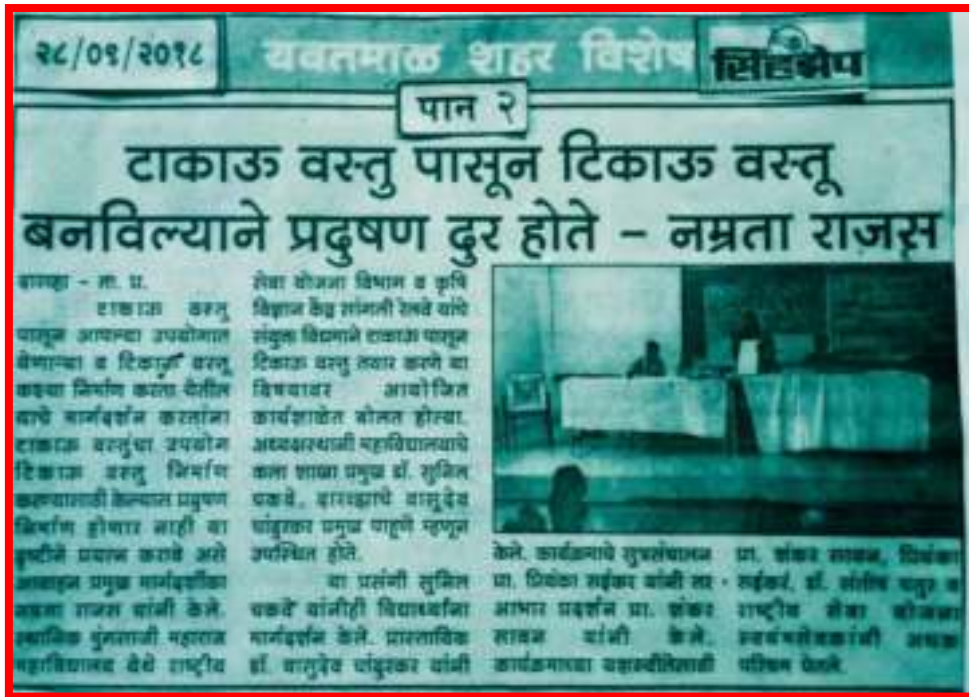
२८/०१/२०१८ यवतमाळ शहर विशेष सिंहझेप

पान २

टाकाऊ वस्तु पासून टिकाऊ वस्तू बनविल्याने प्रदुषण दुर होते - नम्रता राजस

दारव्हा - ता. प्र.

टाकाऊ वस्तु पासून आपल्या उपयोगात येणाऱ्या व टिकाऊ वस्तू कशा निर्माण कराव्या येतील याचे मार्गदर्शन करतांना टाकाऊ वस्तुंचा उपयोग टिकाऊ वस्तु निर्माण करण्यासाठी केल्यास प्रदुषण निर्माण होणार नाही या दृष्टीने प्रयत्न करावे असे आवाहन प्रमुख मार्गदर्शिका नम्रता राजस यांनी केले. स्थानिक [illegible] महाराज महाविद्यालय येथे राष्ट्रीय सेवा योजना विभाग व कृषि विज्ञान केंद्र सांगली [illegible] यांचे संयुक्त विद्यमाने टाकाऊ पासून टिकाऊ वस्तु तयार करणे या विषयावर आयोजित कार्यशाळेत बोलत होत्या. अध्यक्षस्थानी महाविद्यालयाचे कला शाखा प्रमुख डॉ. सुनिल पकवे, दारव्हाचे वासुदेव पांडुरकर प्रमुख पाहुणे म्हणून उपस्थित होते.

या प्रसंगी सुनिल पकवे यांनीही विद्यार्थ्यांना मार्गदर्शन केले. प्रास्ताविक डॉ. वासुदेव पांडुरकर यांनी केले. कार्यक्रमाचे सुत्रसंचालन प्रा. प्रियंका सईकर यांनी तर आभार प्रदर्शन प्रा. शंकर सावळ यांनी केले. कार्यक्रमाच्या यशस्वीतेसाठी प्रा. शंकर सावळ, प्रियंका सईकर, डॉ. संतोष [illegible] व राष्ट्रीय सेवा योजना स्वयंसेवकांनी अथक परिश्रम घेतले.